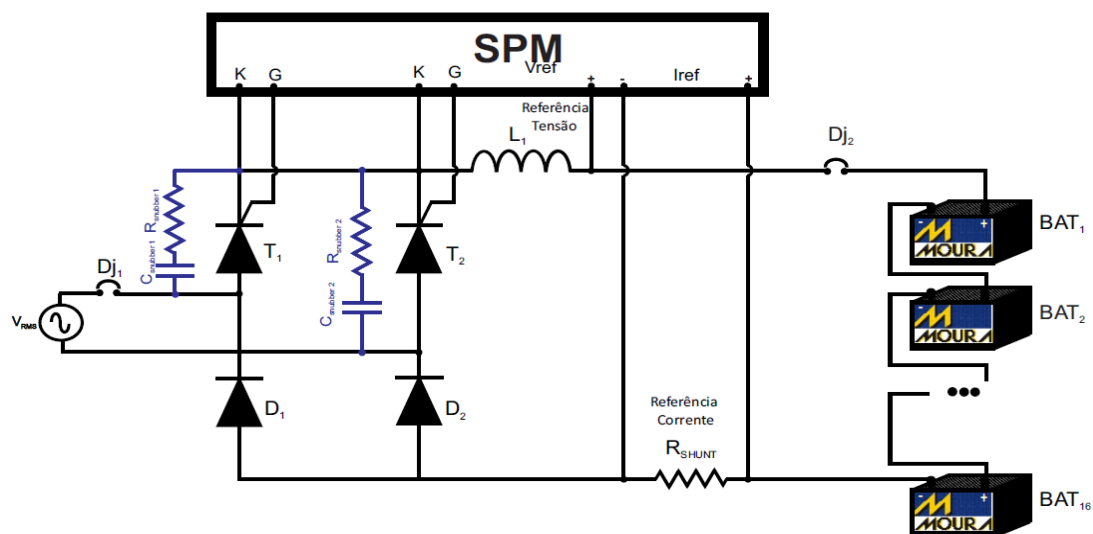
SPM

K G K G Vref + - Iref +

Referência Tensão

$L_1$

$Dj_2$

$R_{snubber 1}$

$C_{snubber 1}$

$T_1$

$R_{snubber 2}$

$C_{snubber 2}$

$T_2$

$Dj_1$

$V_{RMS}$

$D_1$

$D_2$

Referência Corrente

$R_{SHUNT}$

- + MOURA $BAT_1$

- + MOURA $BAT_2$

- + MOURA $BAT_{16}$